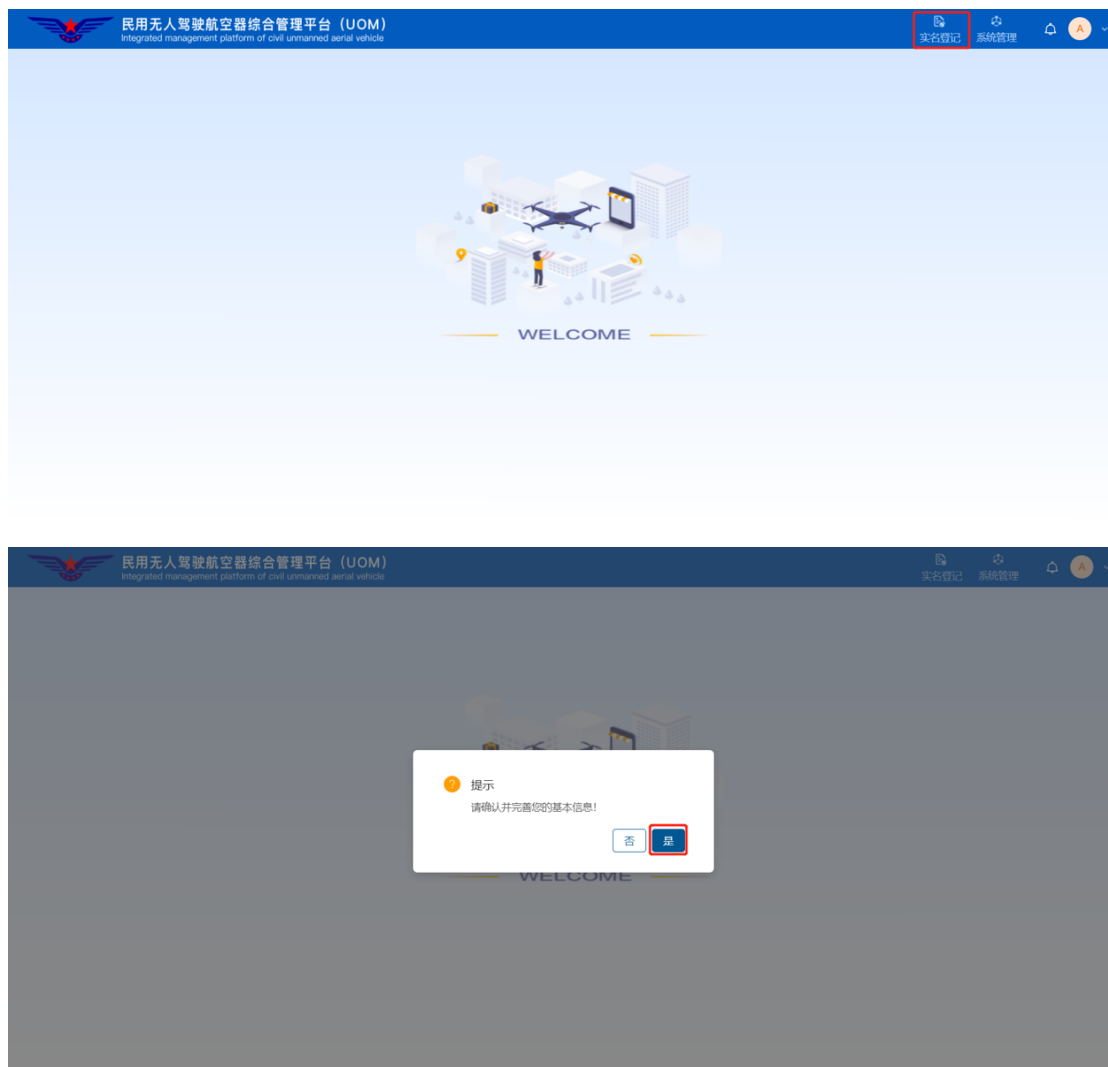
民用无人驾驶航空器综合管理平台（UOM）
Integrated management platform of civil unmanned aerial vehicle

实名登记 系统管理 A

WELCOME

民用无人驾驶航空器综合管理平台（UOM）
Integrated management platform of civil unmanned aerial vehicle

实名登记 系统管理 A

提示
请确认并完善您的基本信息!

否 是

WELCOME